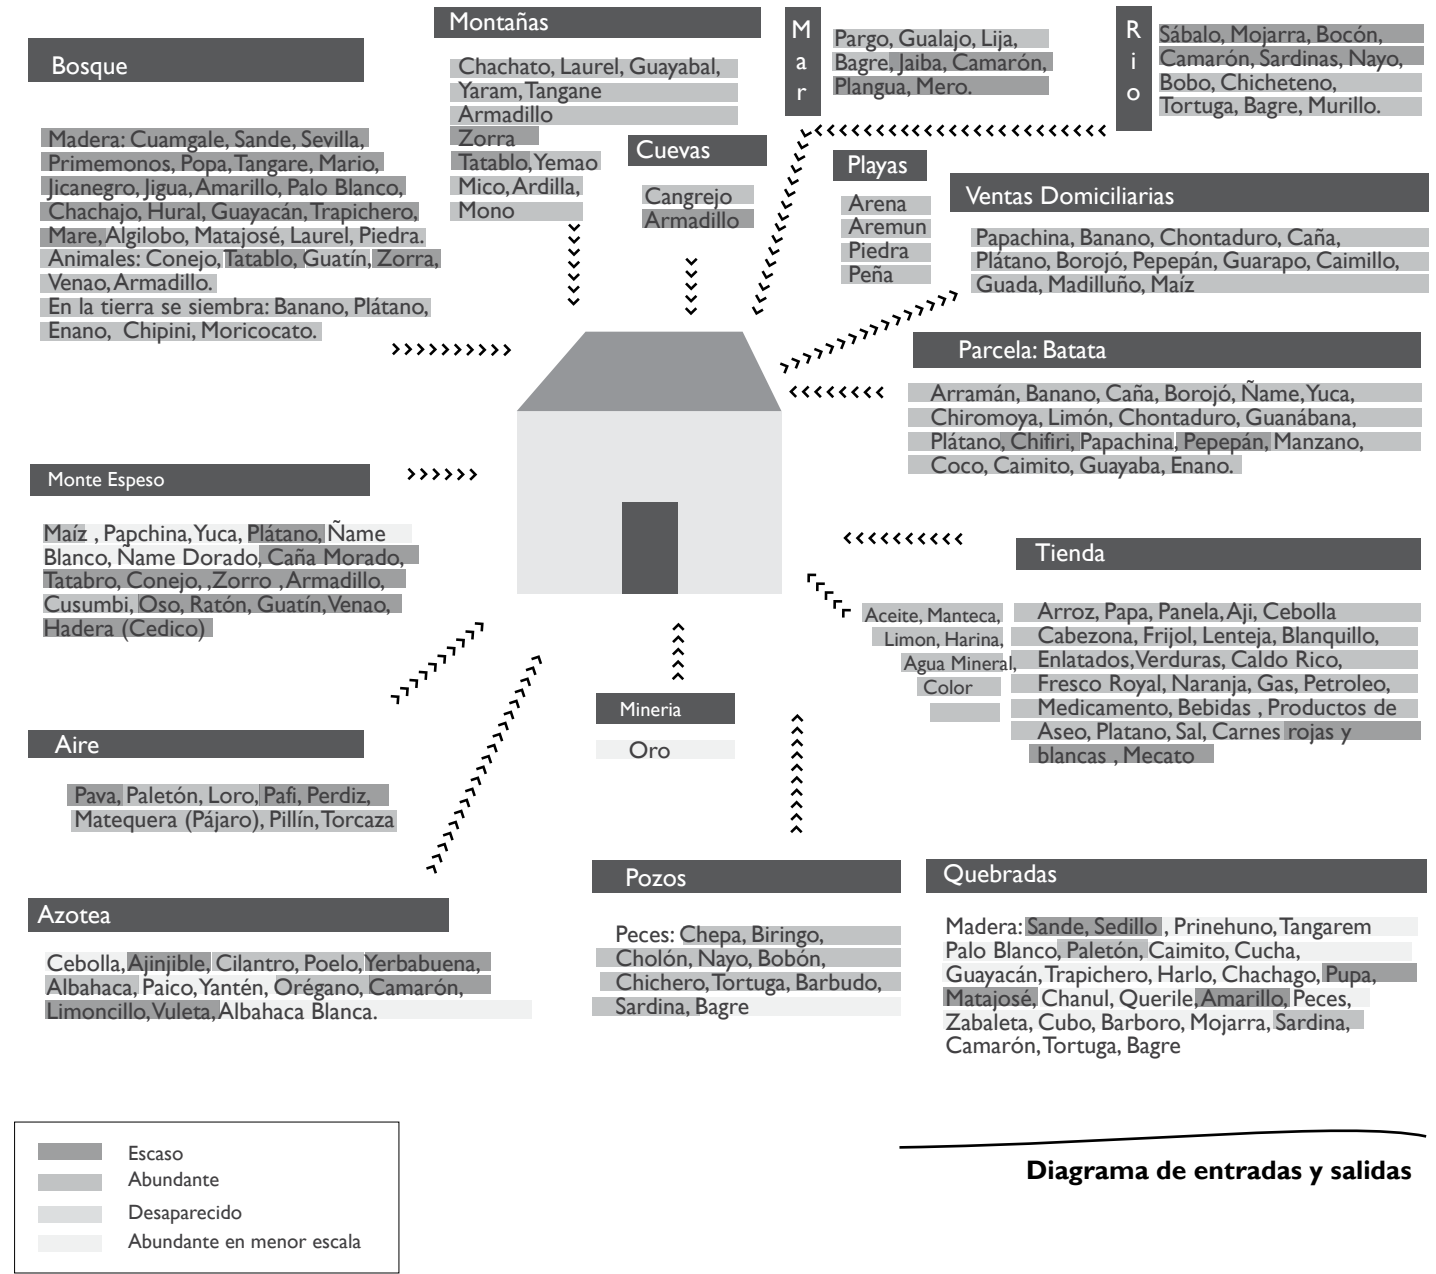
Montañas

Chachato, Laurel, Guayabal, Yaram, Tangane Armadillo Zorra Tatablo, Yemao Mico, Ardilla, Mono

Mar

Pargo, Gualajo, Lija, Bagre, Jaiba, Camarón, Plangua, Mero.

Rio

Sábalo, Mojarra, Bocón, Camarón, Sardinas, Nayo, Bobo, Chicheteno, Tortuga, Bagre, Murillo.

Bosque

Madera: Cuamgale, Sande, Sevilla, Primemonos, Popa, Tangare, Mario, Jicanegro, Jigua, Amarillo, Palo Blanco, Chachajo, Hural, Guayacán, Trapichero, Mare, Algilobo, Matajosé, Laurel, Piedra. Animales: Conejo, Tatablo, Guatín, Zorra, Venao, Armadillo.
En la tierra se siembra: Banano, Plátano, Enano, Chipini, Moricocato.

Cuevas

Cangrejo Armadillo

Playas

Arena Aremun Piedra Peña

Ventas Domiciliarias

Papachina, Banano, Chontaduro, Caña, Plátano, Borojó, Pepepán, Guarapo, Caimillo, Guada, Madilluño, Maíz

Parcela: Batata

Arramán, Banano, Caña, Borojó, Ñame, Yuca, Chiromoya, Limón, Chontaduro, Guanábana, Plátano, Chifiri, Papachina, Pepepán, Manzano, Coco, Caimito, Guayaba, Enano.

Monte Espeso

Maíz , Papchina, Yuca, Plátano, Ñame Blanco, Ñame Dorado, Caña Morado, Tatabro, Conejo, ,Zorro , Armadillo, Cusumbi, Oso, Ratón, Guatín, Venao, Hadera (Cedico)

Tienda

Aceite, Manteca, Limon, Harina, Agua Mineral, Color

Arroz, Papa, Panela, Aji, Cebolla Cabezona, Frijol, Lenteja, Blanquillo, Enlatados, Verduras, Caldo Rico, Fresco Royal, Naranja, Gas, Petroleo, Medicamento, Bebidas , Productos de Aseo, Platano, Sal, Carnes rojas y blancas , Mecato

Mineria

Oro

Aire

Pava, Paletón, Loro, Pafi, Perdiz, Matequera (Pájaro), Pillín, Torcaza

Azotea

Cebolla, Ajinjible, Cilantro, Poelo, Yerbabuena, Albahaca, Paico, Yantén, Orégano, Camarón, Limoncillo, Vuleta, Albahaca Blanca.

Pozos

Peces: Chepa, Biringo, Cholón, Nayo, Bobón, Chichero, Tortuga, Barbudo, Sardina, Bagre

Quebradas

Madera: Sande, Sedillo , Prinehuno, Tangarem Palo Blanco, Paletón, Caimito, Cucha, Guayacán, Trapichero, Harlo, Chachago, Pupa, Matajosé, Chanul, Querile, Amarillo, Peces, Zabaleta, Cubo, Barboro, Mojarra, Sardina, Camarón, Tortuga, Bagre

Escaso
Abundante
Desaparecido
Abundante en menor escala

Diagrama de entradas y salidas